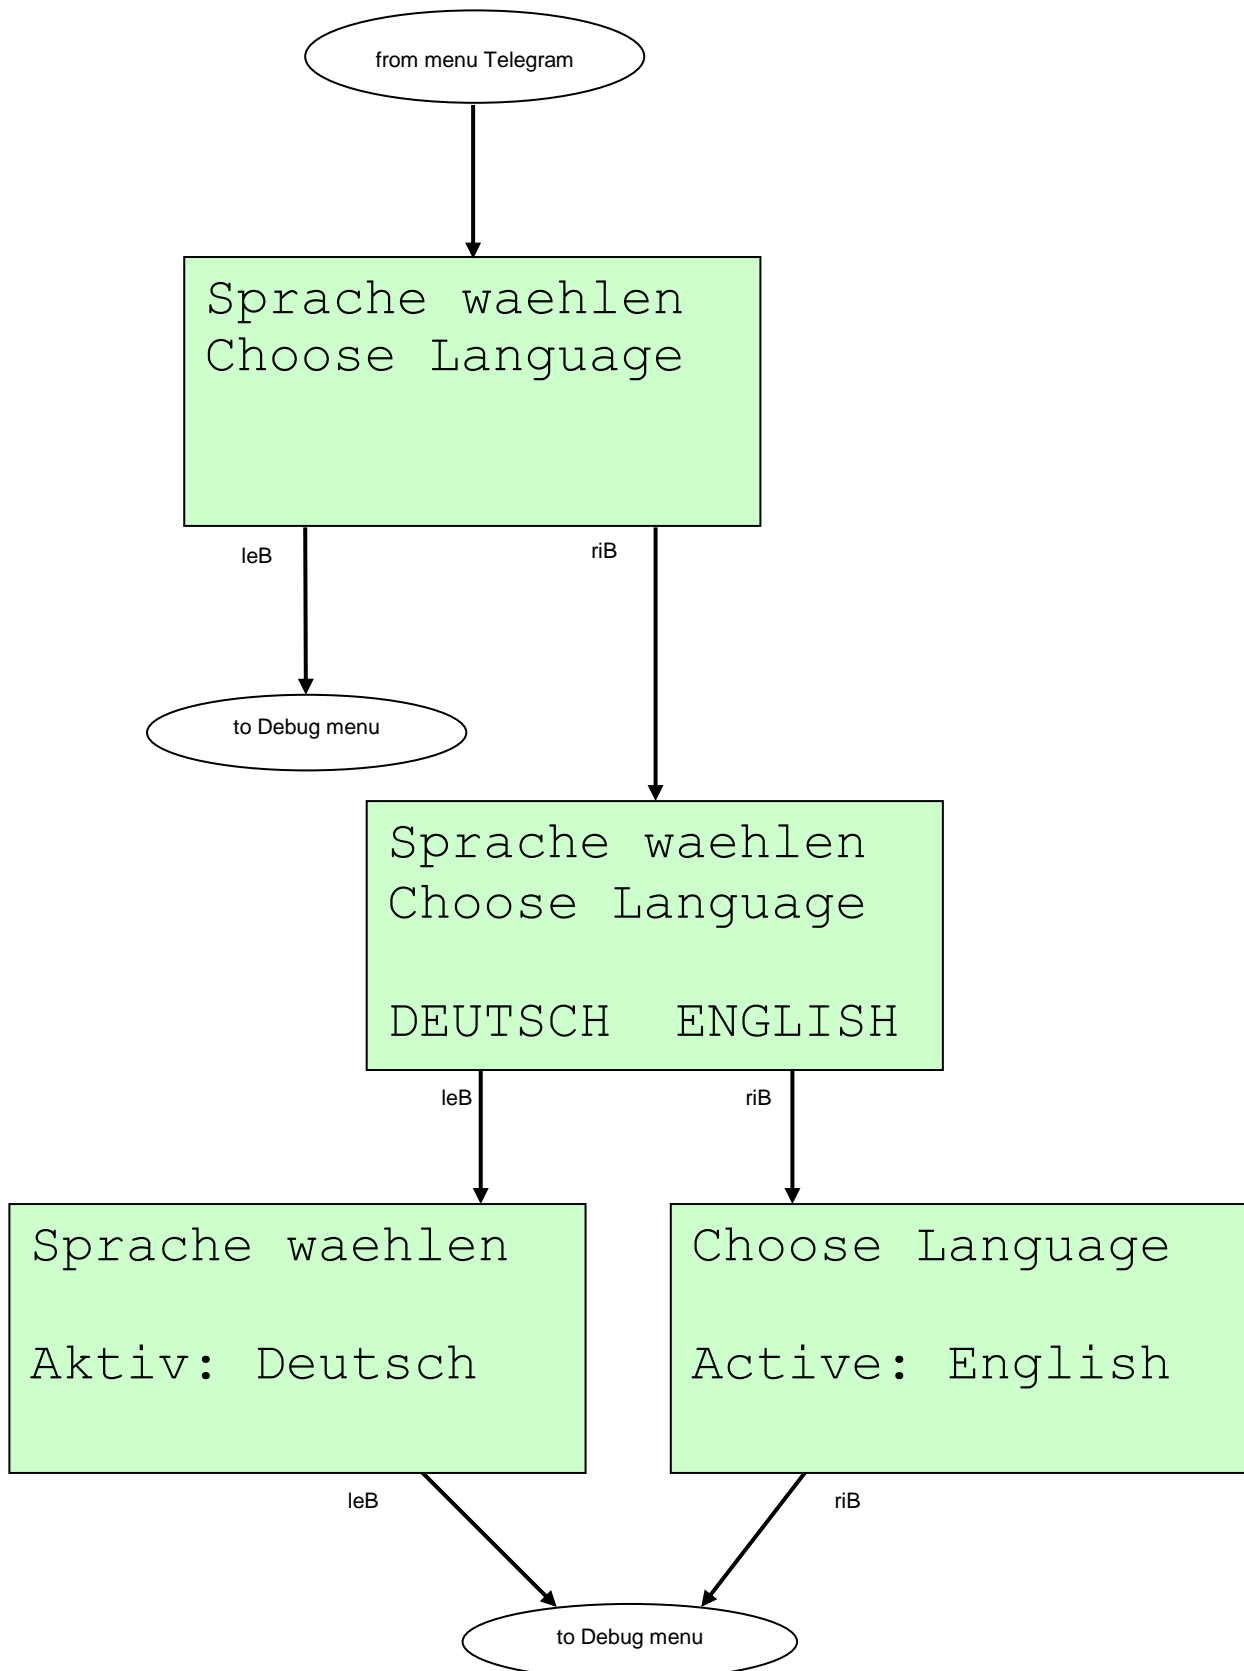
from menu Telegram

Sprache waehlen
Choose Language

leB

riB

to Debug menu

Sprache waehlen
Choose Language

DEUTSCH ENGLISH

leB

riB

Sprache waehlen

Aktiv: Deutsch

Choose Language

Active: English

leB

riB

to Debug menu